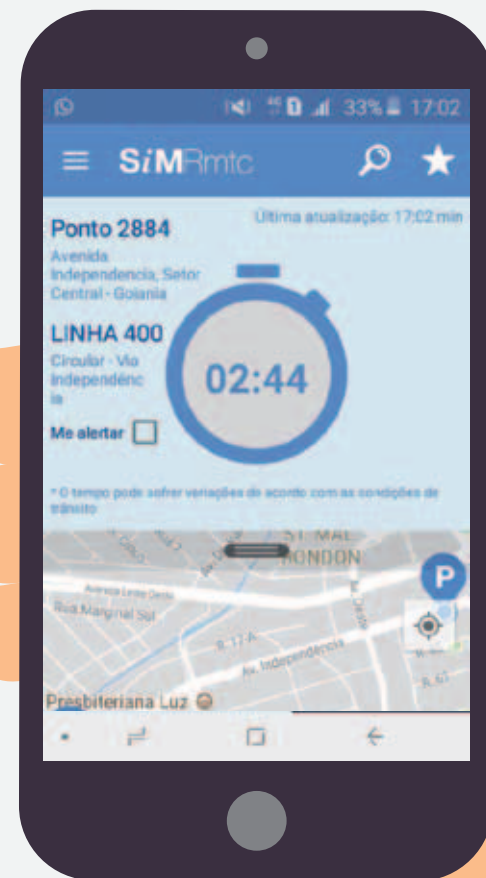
33% 17:02

SiMRmtc

Última atualização: 17:02 min

Ponto 2884

Avenida Independencia, Setor Central - Goiania

LINHA 400

Circular - Via Independencia

Me alertar

02:44

* O tempo pode sofrer variações de acordo com as condições de trânsito

ST. MAL RONDON

Avenida Leste Oeste

Rua Marginal Sul

R. 17-A

Av. Independência

P

Presbiteriana Luz